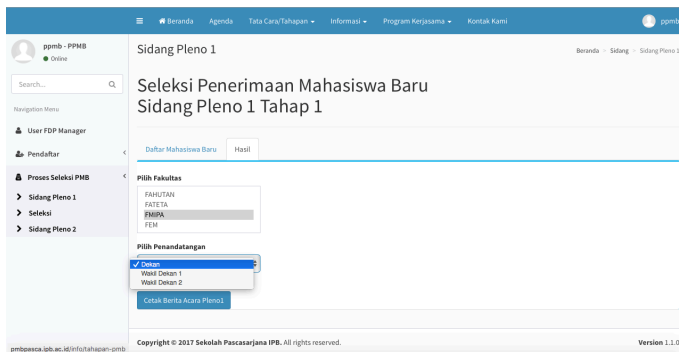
Beranda Agenda Tata Cara/Tahapan Informasi Program Kerjasama Kontak Kami ppmb

ppmb - PPMB
Online

Search...

Navigation Menu

User FDP Manager

Pendaftar

Proses Seleksi PMB

Sidang Pleno 1

Seleksi

Sidang Pleno 2

Sidang Pleno 1

Beranda > Sidang > Sidang Pleno 1

Seleksi Penerimaan Mahasiswa Baru
Sidang Pleno 1 Tahap 1

Daftar Mahasiswa Baru Hasil

Pilih Fakultas

FAHUTAN
FATETA
FMIPA
FEM

Pilih Penandatangan

✓ Dekan
Wakil Dekan 1
Wakil Dekan 2

Cetak Berita Acara Pleno1

Copyright © 2017 Sekolah Pascasarjana IPB. All rights reserved.

Version 1.1.0

pmbpasca.ipb.ac.id/info/tahapan-pmb